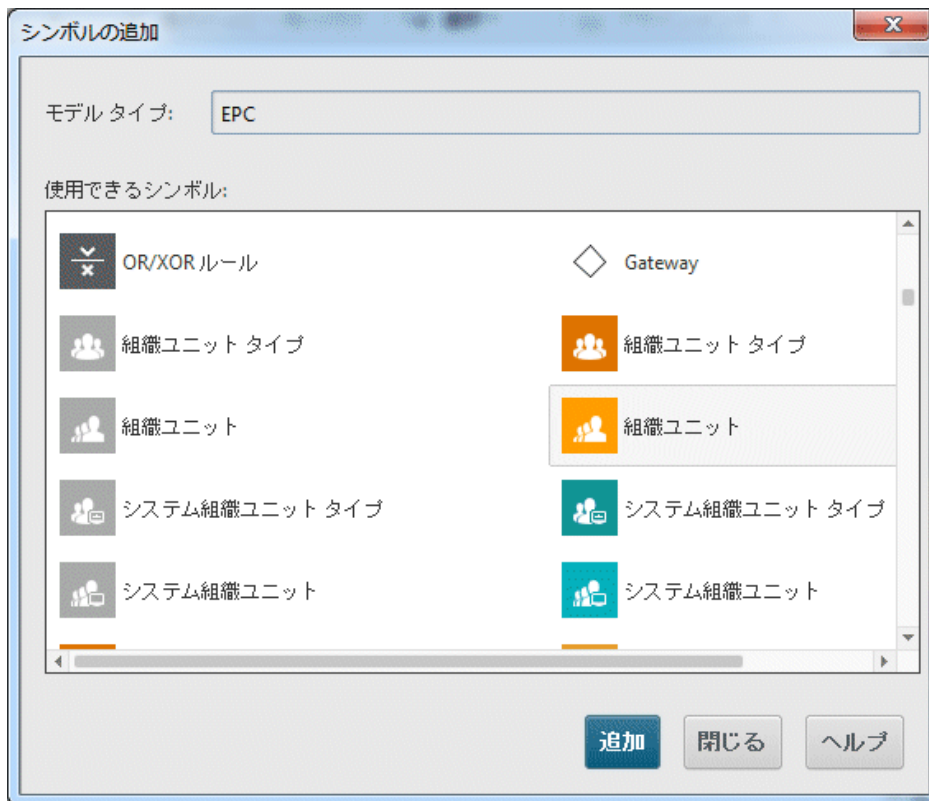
シンボルの追加

モデル タイプ: EPC

使用できるシンボル:

OR/XOR ルール
Gateway
組織ユニット タイプ
組織ユニット タイプ
組織ユニット
組織ユニット
システム組織ユニット タイプ
システム組織ユニット タイプ
システム組織ユニット
システム組織ユニット

追加
閉じる
ヘルプ